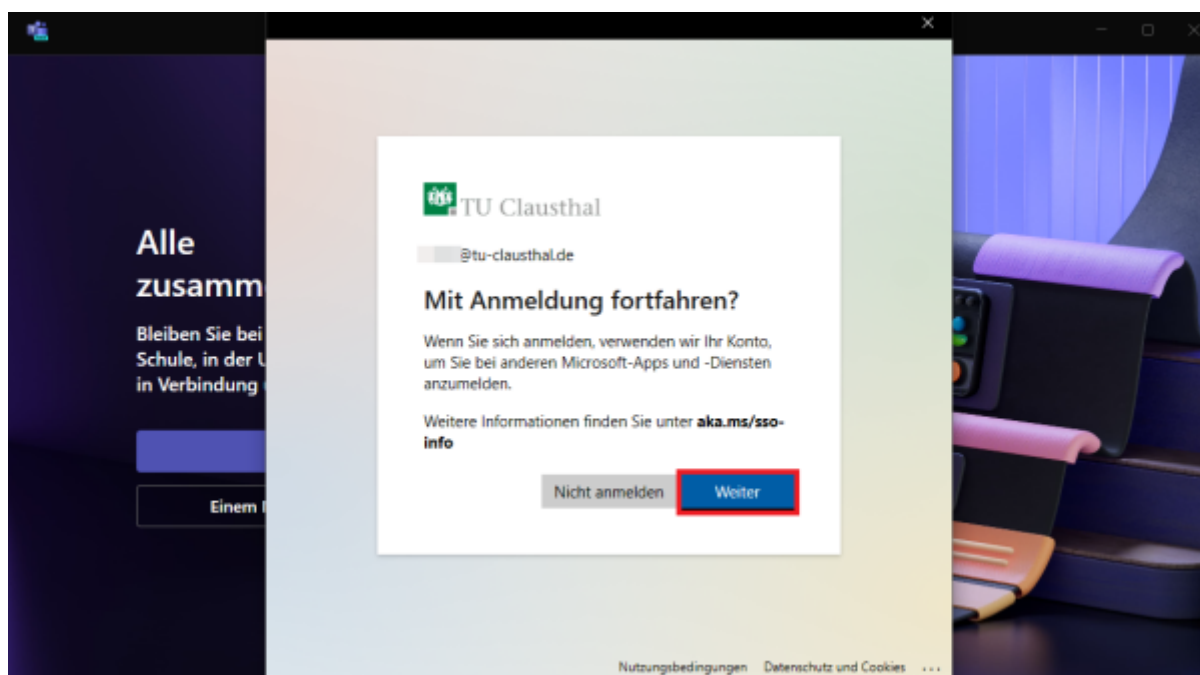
Alle zusamm

Bleiben Sie bei Schule, in der U in Verbindung

Einem I

TU Clausthal

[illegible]@tu-clausthal.de

Mit Anmeldung fortfahren?

Wenn Sie sich anmelden, verwenden wir Ihr Konto, um Sie bei anderen Microsoft-Apps und -Diensten anzumelden.

Weitere Informationen finden Sie unter aka.ms/sso-info

Nicht anmelden

Weiter

Nutzungsbedingungen Datenschutz und Cookies ...